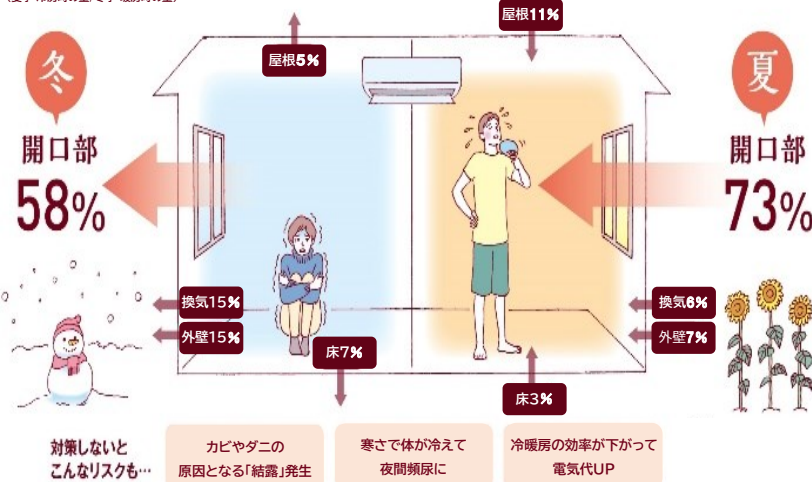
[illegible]

冬

開口部

58%

屋根5%

屋根11%

夏

開口部

73%

換気15%

外壁15%

床7%

換気6%

外壁7%

床3%

対策しないと
こんなリスクも…

カビやダニの
原因となる「結露」発生

寒さで体が冷えて
夜間頻尿に

冷暖房の効率が下がって
電気代UP